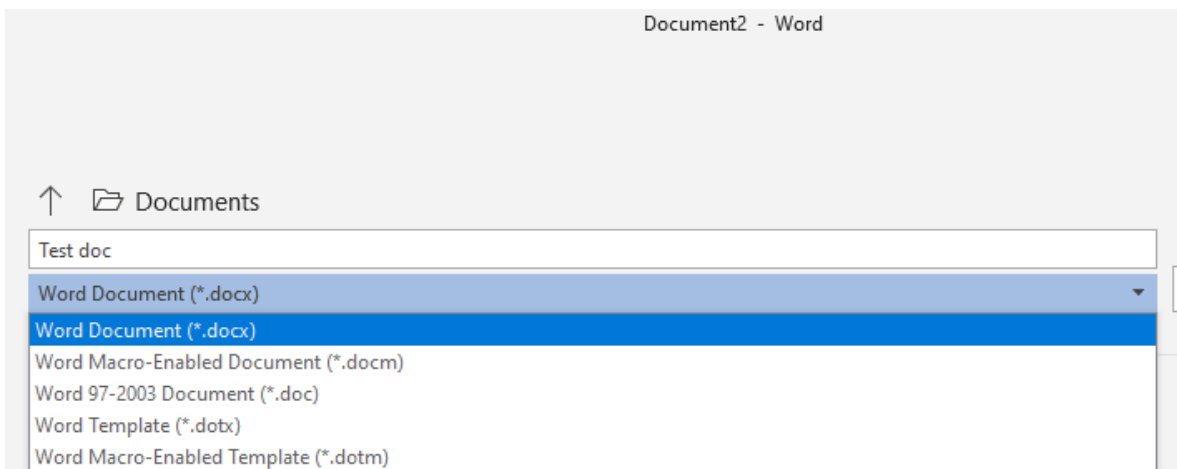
Document2 - Word

Documents

Test doc

Word Document (*.docx)

Word Document (*.docx)
Word Macro-Enabled Document (*.docm)
Word 97-2003 Document (*.doc)
Word Template (*.dotx)
Word Macro-Enabled Template (*.dotm)